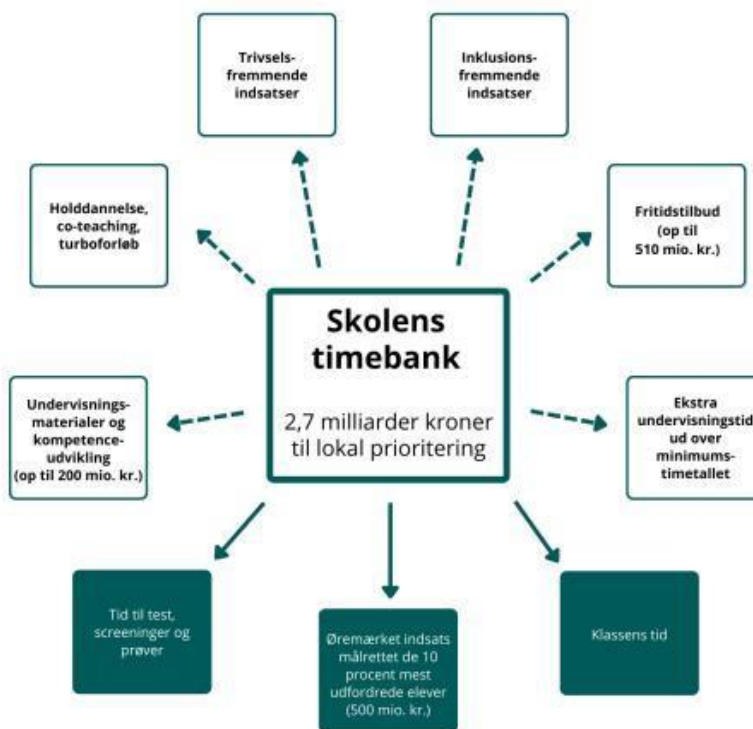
Trivselsfremmende indsatser

Inklusionsfremmende indsatser

Holddannelse, co-teaching, turboforløb

Fritidstilbud (op til 510 mio. kr.)

Skolens timebank

2,7 milliarder kroner til lokal prioritering

Undervisningsmaterialer og kompetenceudvikling (op til 200 mio. kr.)

Ekstra undervisningstid ud over minimumstimetallet

Tid til test, screeninger og prøver

Øremærket indsats målrettet de 10 procent mest udfordrede elever (500 mio. kr.)

Klassens tid